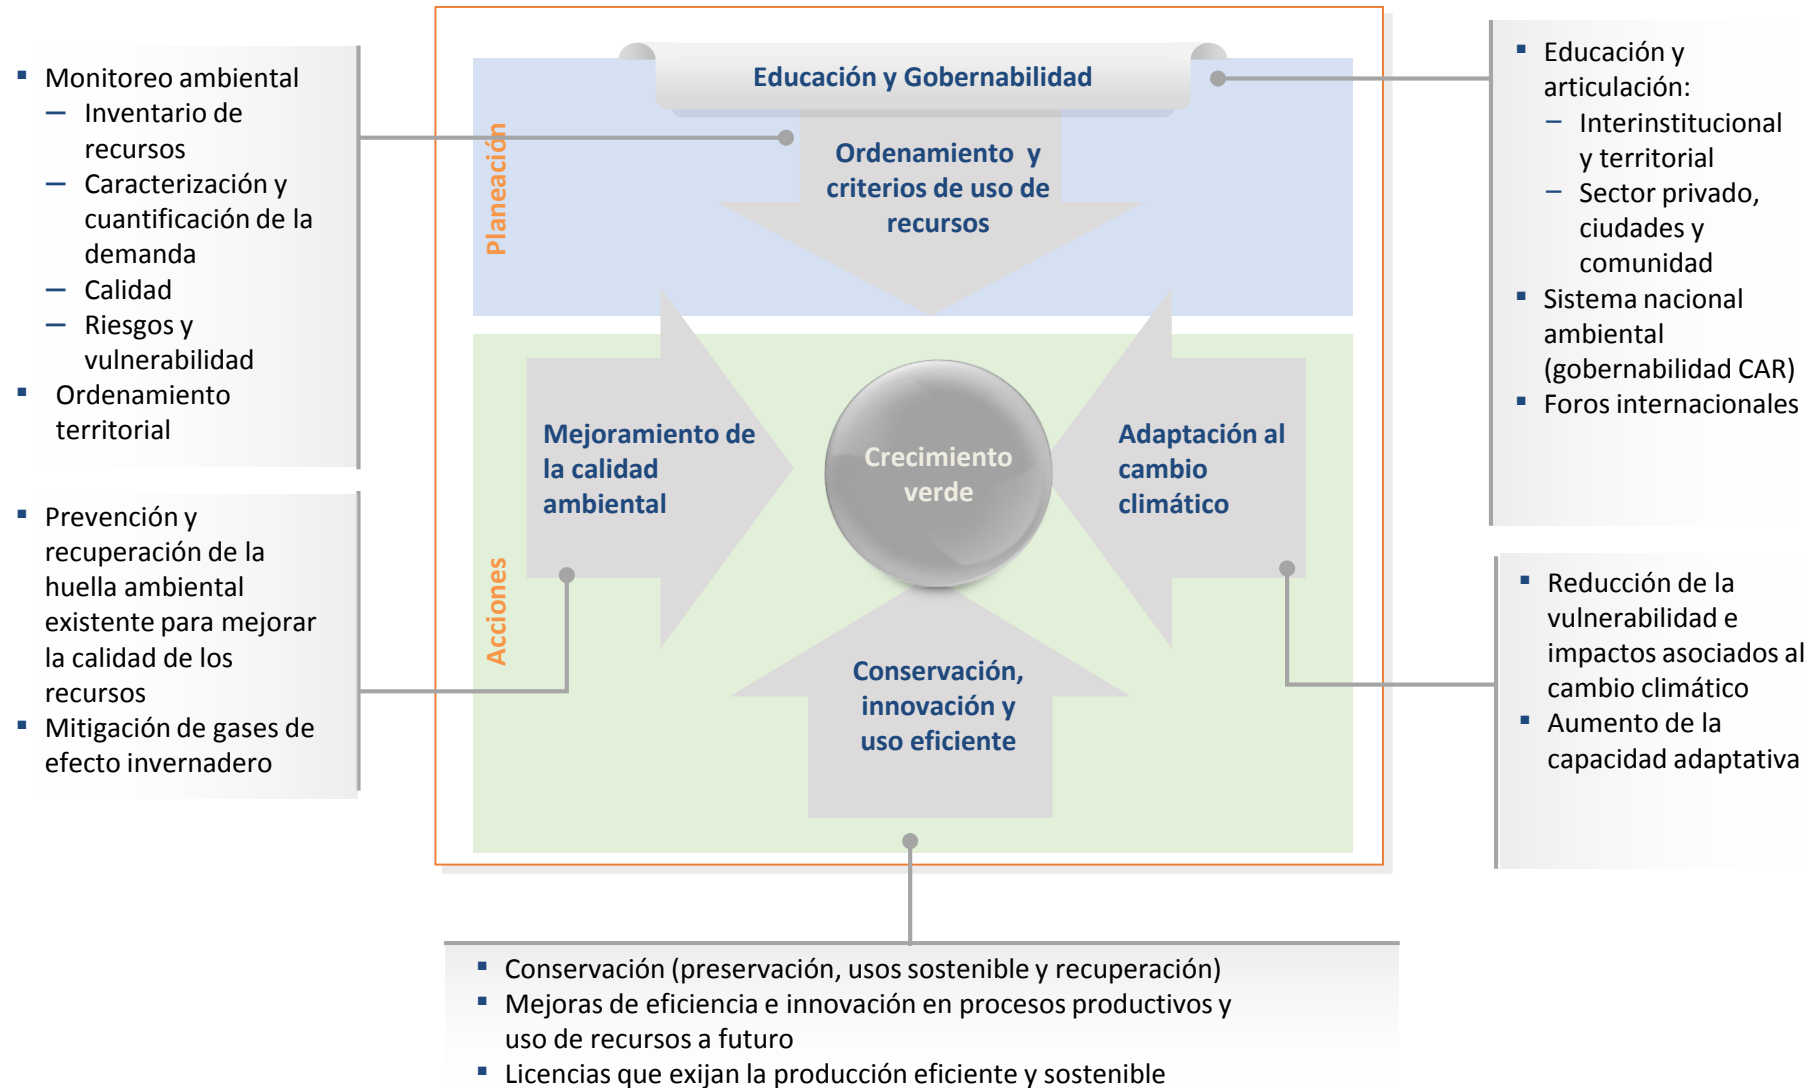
- Monitoreo ambiental
  - Inventario de recursos
  - Caracterización y cuantificación de la demanda
  - Calidad
  - Riesgos y vulnerabilidad
- Ordenamiento territorial

- Prevención y recuperación de la huella ambiental existente para mejorar la calidad de los recursos
- Mitigación de gases de efecto invernadero

Educación y Gobernabilidad

Planeación

Ordenamiento y criterios de uso de recursos

Acciones

Mejoramiento de la calidad ambiental

Crecimiento verde

Adaptación al cambio climático

Conservación, innovación y uso eficiente

- Educación y articulación:
  - Interinstitucional y territorial
  - Sector privado, ciudades y comunidad
- Sistema nacional ambiental (gobernabilidad CAR)
- Foros internacionales

- Reducción de la vulnerabilidad e impactos asociados al cambio climático
- Aumento de la capacidad adaptativa

- Conservación (preservación, usos sostenible y recuperación)
- Mejoras de eficiencia e innovación en procesos productivos y uso de recursos a futuro
- Licencias que exijan la producción eficiente y sostenible